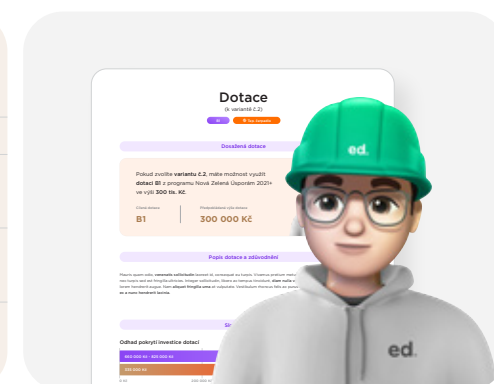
Dotace

(k variantě 2.2)

Dosažená dotace

Pokud zvolíte **variantu 2.2**, máte možnost využít **dotaci B1** z programu Nová Zelená Úsporám 2021+ ve výši **300 tis. Kč**.

Číslo dotace

B1

Předpokládaná výše dotace

300 000 Kč

Popis dotace a zdůvodnění

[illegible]

Odhad pokrytí investice dotací

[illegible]

ed.

ed.